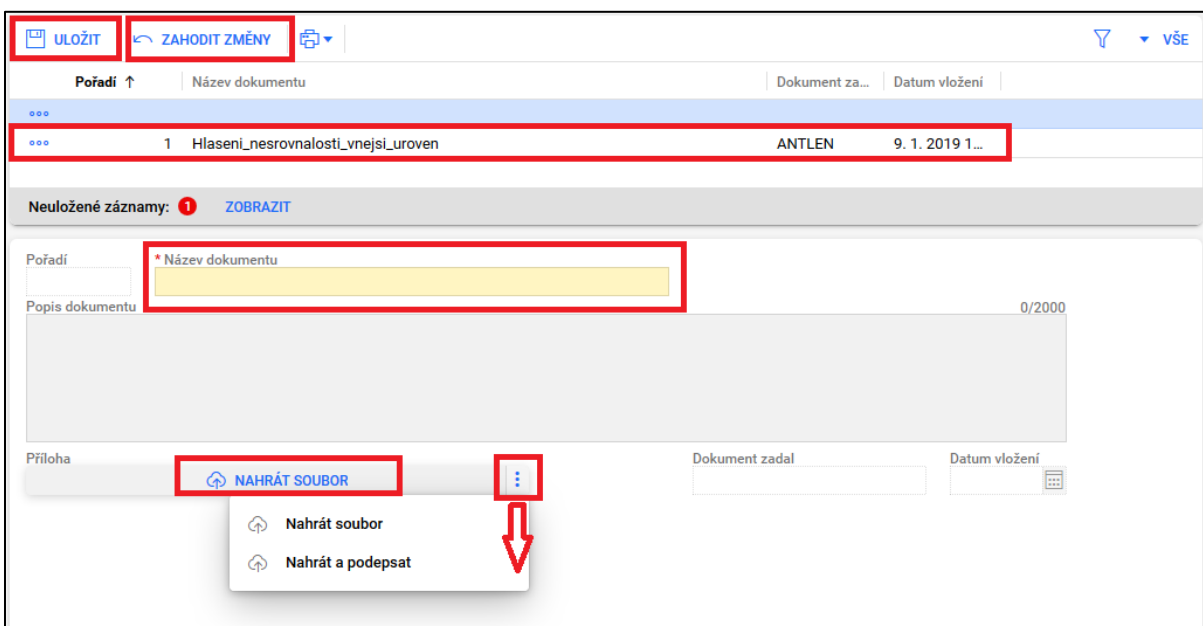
ULOŽIT
ZAHODIT ZMĚNY
VŠE

| Pořadí ↑ | Název dokumentu | Dokument za... | Datum vložení |
|---|---|---|---|
| | | | |
| 1 | Hlaseni_nesrovnalosti_vnejsi_uroven | ANTLEN | 9. 1. 2019 1... |

Neuložené záznamy: 1 ZOBRAZIT

Pořadí
* Název dokumentu
Popis dokumentu
0/2000
Příloha
NAHRÁT SOUBOR
Dokument zadal
Datum vložení
Nahrát soubor
Nahrát a podepsat